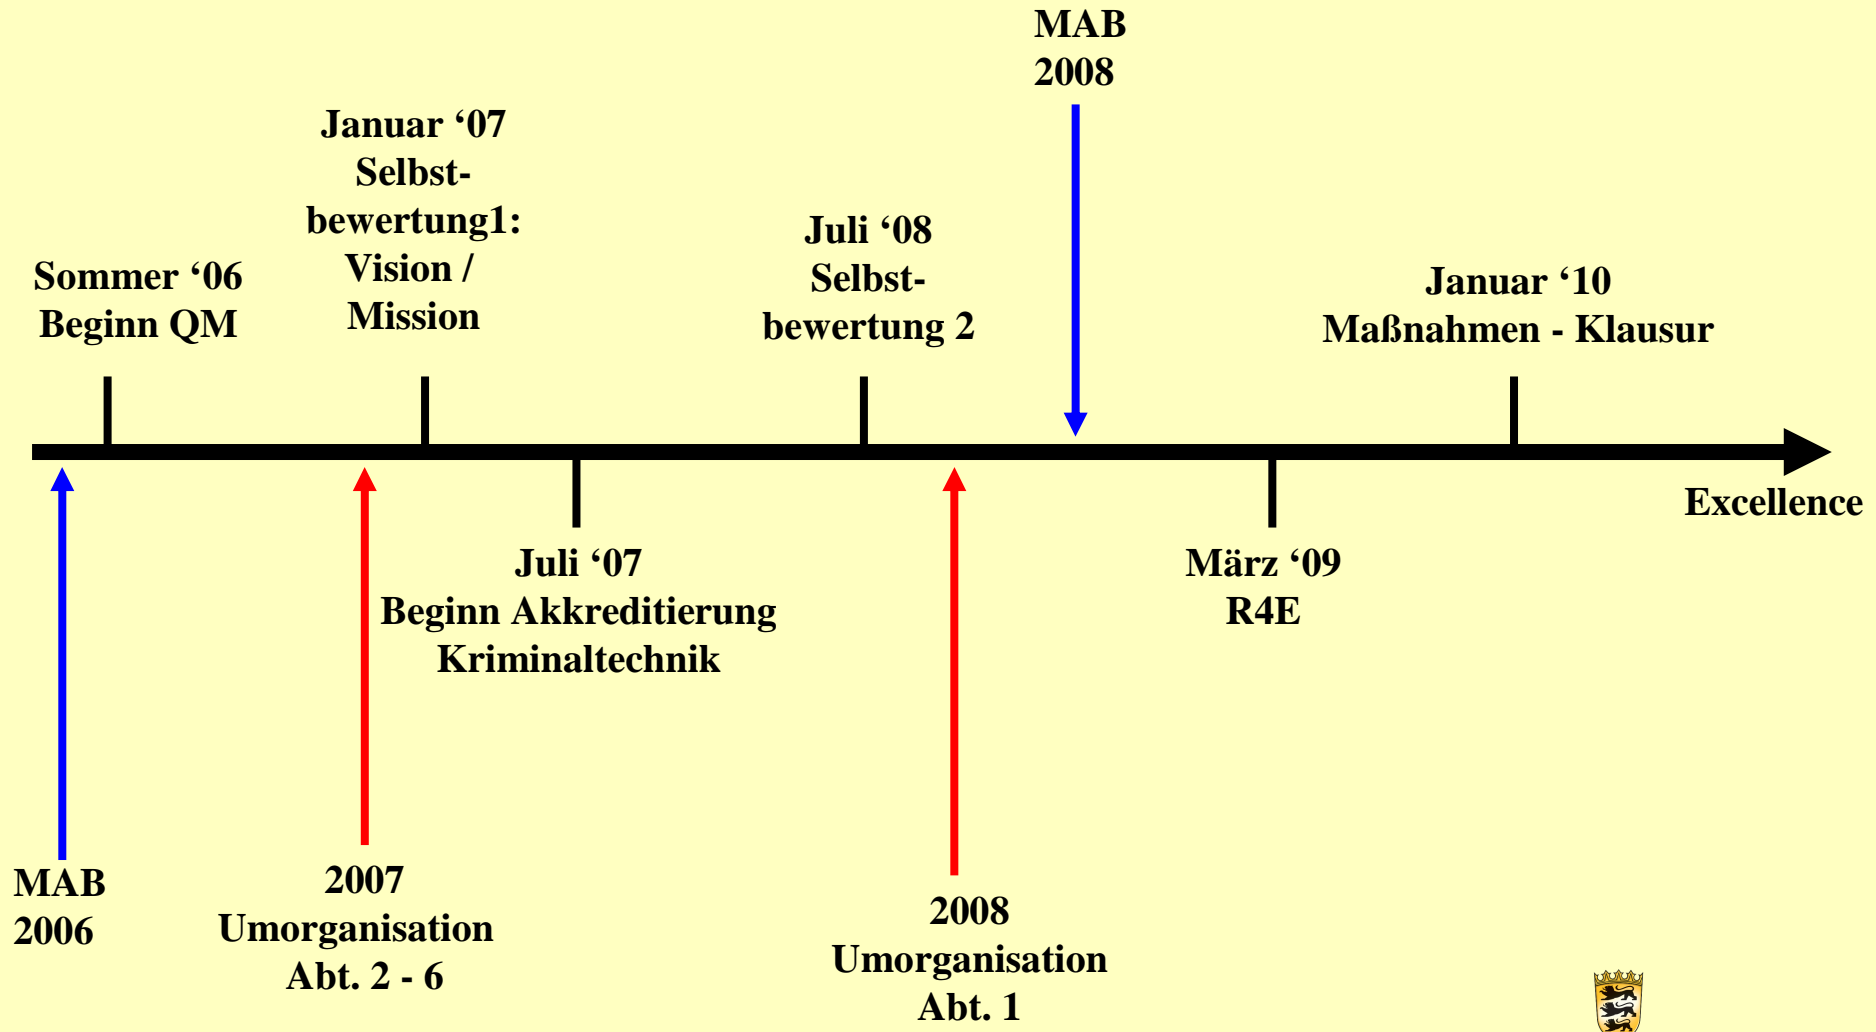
MAB
2008

Januar ‘07
Selbstbewertung1:
Vision /
Mission

Juli ‘08
Selbstbewertung 2

Sommer ‘06
Beginn QM

Januar ‘10
Maßnahmen - Klausur

Excellence

Juli ‘07
Beginn Akkreditierung
Kriminaltechnik

März ‘09
R4E

MAB
2006

2007
Umorganisation
Abt. 2 - 6

2008
Umorganisation
Abt. 1